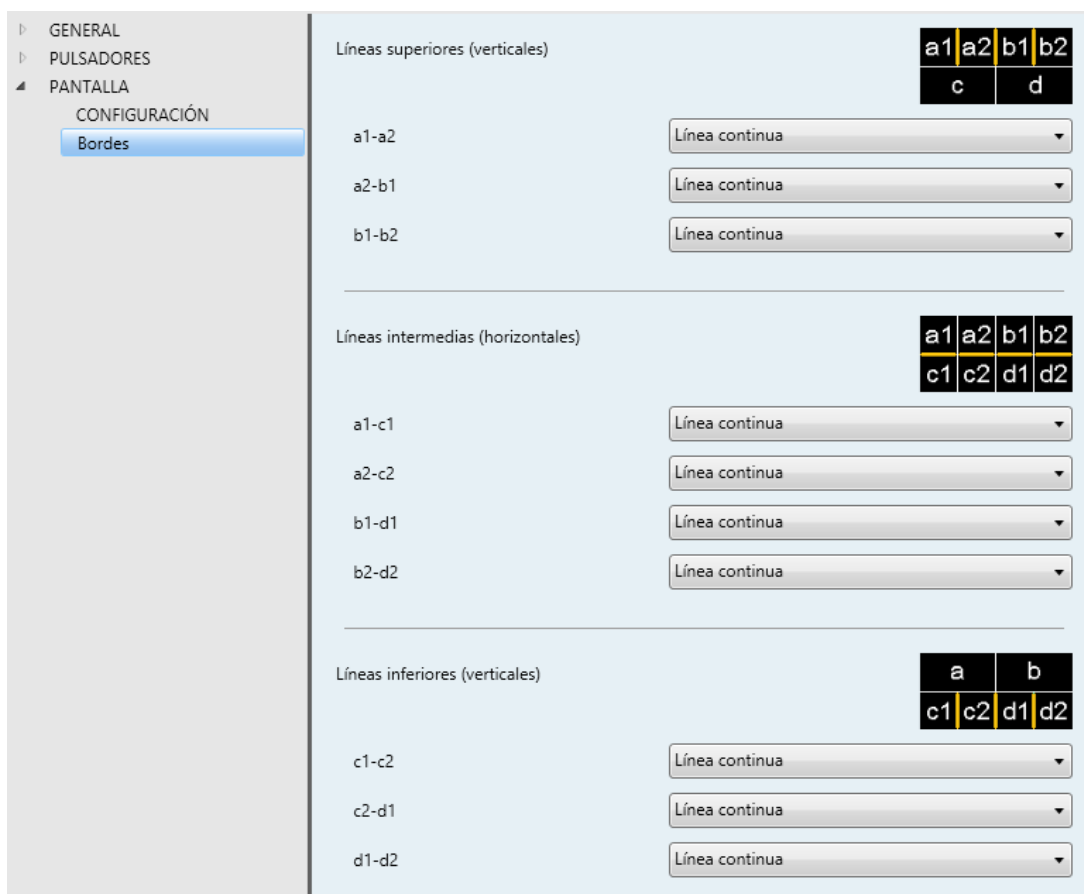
GENERAL
PULSADORES
PANTALLA
CONFIGURACIÓN
Bordes

Líneas superiores (verticales)

| a1 | a2 | b1 | b2 |
|---|---|---|---|
| c | | d | |

a1-a2 Línea continua
a2-b1 Línea continua
b1-b2 Línea continua

Líneas intermedias (horizontales)

| a1 | a2 | b1 | b2 |
|---|---|---|---|
| c1 | c2 | d1 | d2 |

a1-c1 Línea continua
a2-c2 Línea continua
b1-d1 Línea continua
b2-d2 Línea continua

Líneas inferiores (verticales)

| a | | b | |
|---|---|---|---|
| c1 | c2 | d1 | d2 |

c1-c2 Línea continua
c2-d1 Línea continua
d1-d2 Línea continua